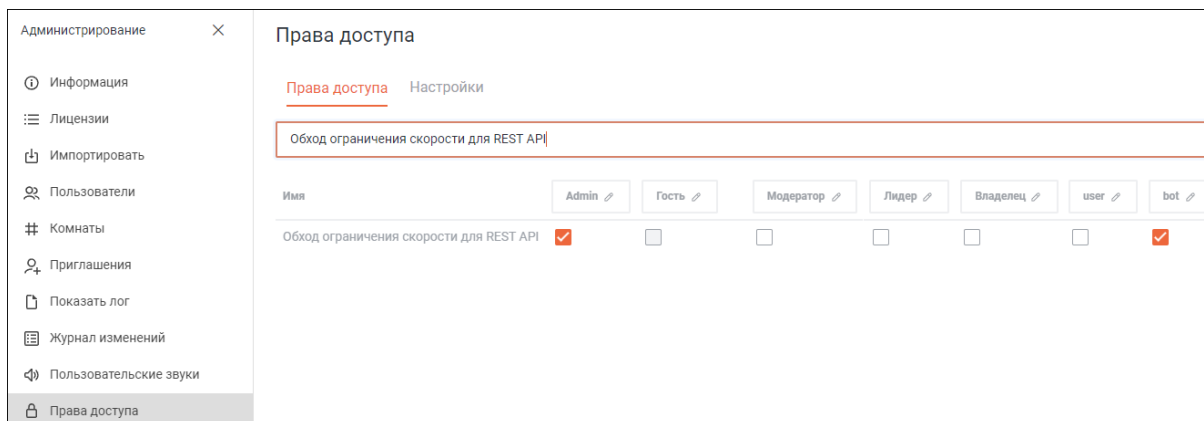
Администрирование ×

Информация
Лицензии
Импортировать
Пользователи
Комнаты
Приглашения
Показать лог
Журнал изменений
Пользовательские звуки
Права доступа

Права доступа

Права доступа Настройки

Обход ограничения скорости для REST API

| Имя | Admin | Гость | Модератор | Лидер | Владелец | user | bot |
|---|---|---|---|---|---|---|---|
| Обход ограничения скорости для REST API | ☑ | ☐ | ☐ | ☐ | ☐ | ☐ | ☑ |